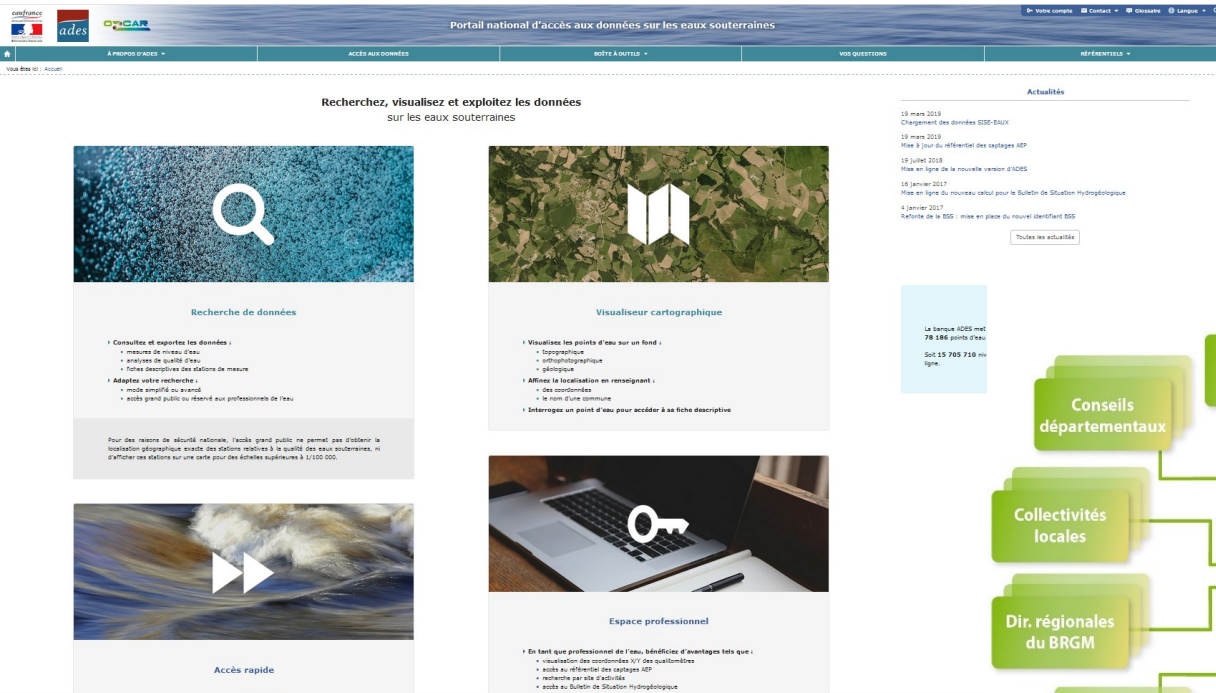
eaufrance

ades

ONCAR

Portail national d'accès aux données sur les eaux souterraines

Votre compte ▾ Contact ▾ Glossaire Langue ▾

À PROPOS D'ADES ▾ | ACCÈS AUX DONNÉES | BOÎTE À OUTILS ▾ | VOS QUESTIONS | RÉFÉRENTIELS ▾

Vous êtes ici : Accueil

Recherchez, visualisez et exploitez les données
sur les eaux souterraines

Recherche de données

Consultez et exportez les données :
mesures de niveau d'eau
analyses de qualité d'eau
fiches descriptives des stations de mesure
Adaptez votre recherche :
mode simplifié ou avancé
accès grand public ou réservé aux professionnels de l'eau

Pour des raisons de sécurité nationale, l'accès grand public ne permet pas d'obtenir la localisation géographique exacte des stations relatives à la qualité des eaux souterraines, ni d'afficher ces stations sur une carte pour des échelles supérieures à 1/100 000.

Visualiseur cartographique

Visualisez les points d'eau sur un fond :
topographique
orthophotographique
géologique
Affinez la localisation en renseignant :
des coordonnées
le nom d'une commune
Interrogez un point d'eau pour accéder à sa fiche descriptive

Accès rapide

Espace professionnel

En tant que professionnel de l'eau, bénéficiez d'avantages tels que :
visualisation des coordonnées X/Y des qualitomètres
accès au référentiel des captages AEP
recherche par site d'activités
accès au Bulletin de Situation Hydrogéologique

Actualités

19 mars 2019
Chargement des données SISE-EAUX

19 mars 2019
Mise à jour du référentiel des captages AEP

19 juillet 2018
Mise en ligne de la nouvelle version d'ADES

16 janvier 2017
Mise en ligne du nouveau calcul pour le Bulletin de Situation Hydrogéologique

4 janvier 2017
Refonte de la BSS : mise en place du nouvel identifiant BSS

Toutes les actualités

La banque ADES met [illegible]
78 186 points d'eau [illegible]
Soit 15 705 710 me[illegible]
ligne.

Conseils départementaux

Collectivités locales

Dir. régionales du BRGM